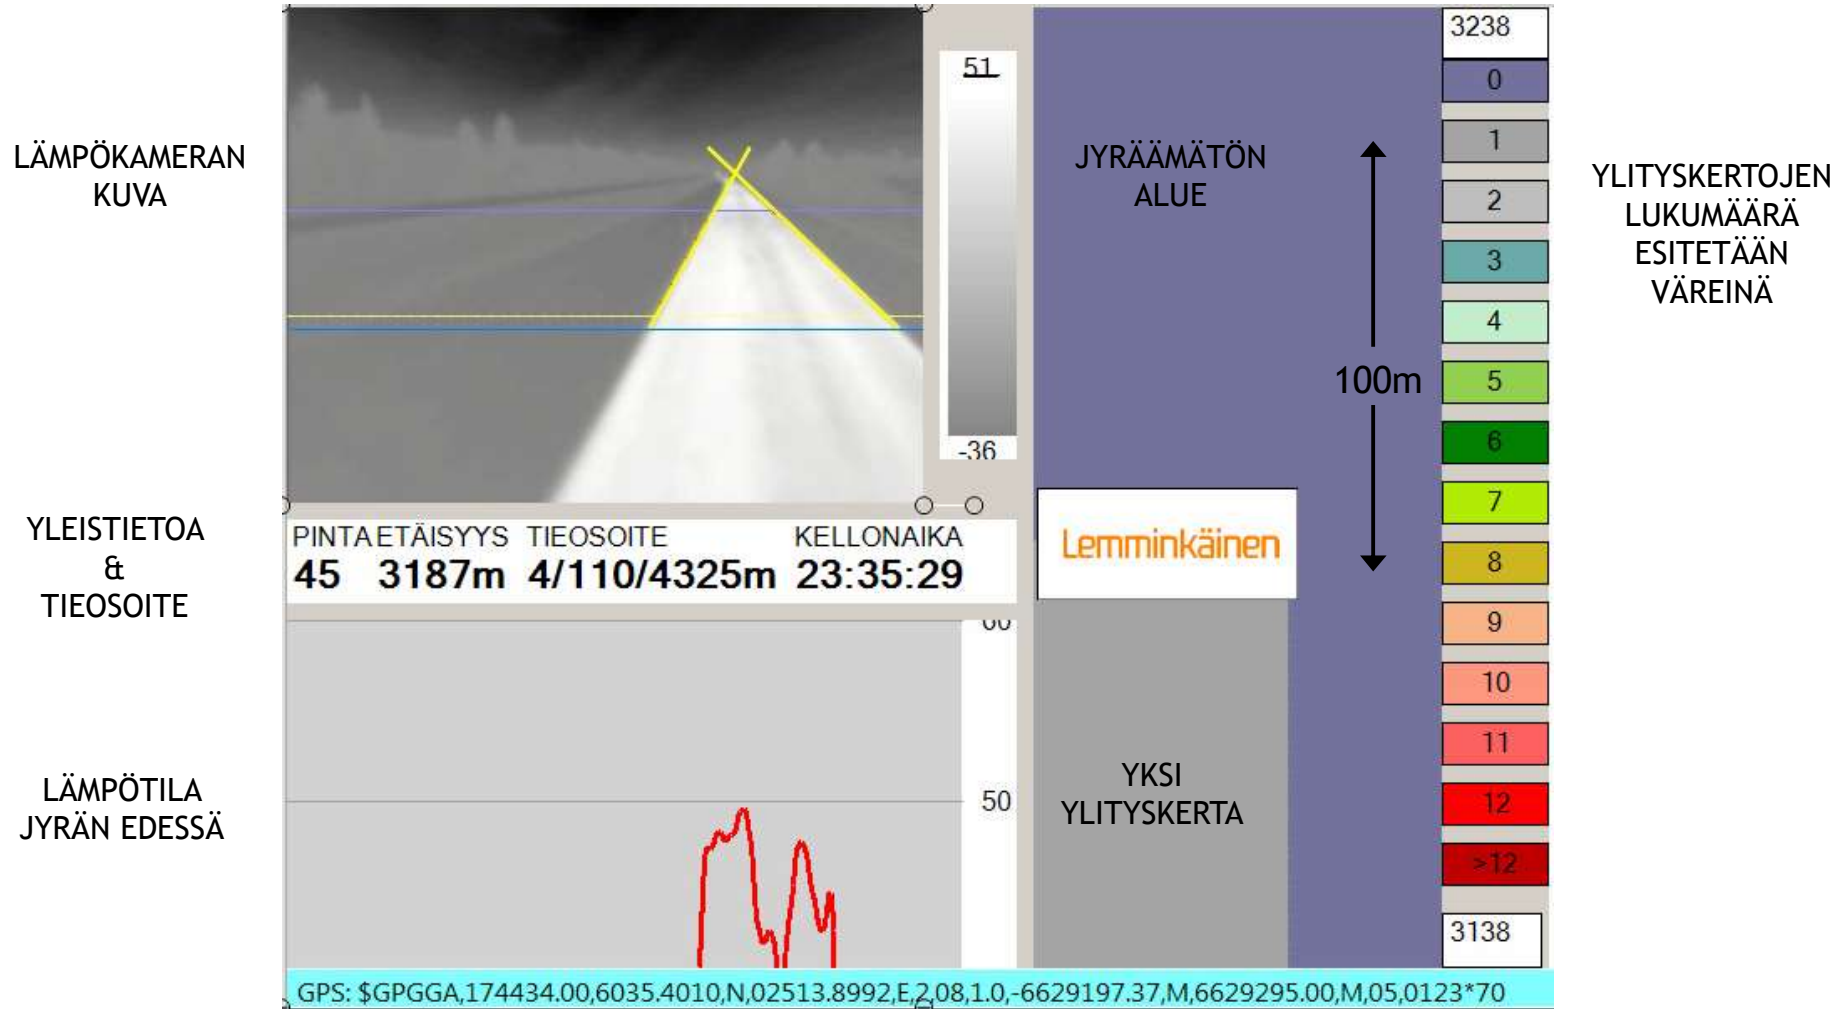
LÄMPÖKAMERAN KUVA

YLEISTIETOA & TIEOSOITE

LÄMPÖTILA JYRÄN EDESSÄ

51

-36

PINTA ETÄISYYS TIEOSOITE KELLONAIKA
45 3187m 4/110/4325m 23:35:29

60

50

JYRÄÄMÄTÖN ALUE

100m

Lemminkäinen

YKSI YLITYSKERTA

3238
0
1
2
3
4
5
6
7
8
9
10
11
12
>12
3138

YLITYSKERTOJEN LUKUMÄÄRÄ ESITETÄÄN VÄREINÄ

GPS: $GPGGA,174434.00,6035.4010,N,02513.8992,E,2,08,1.0,-6629197.37,M,6629295.00,M,05,0123*70